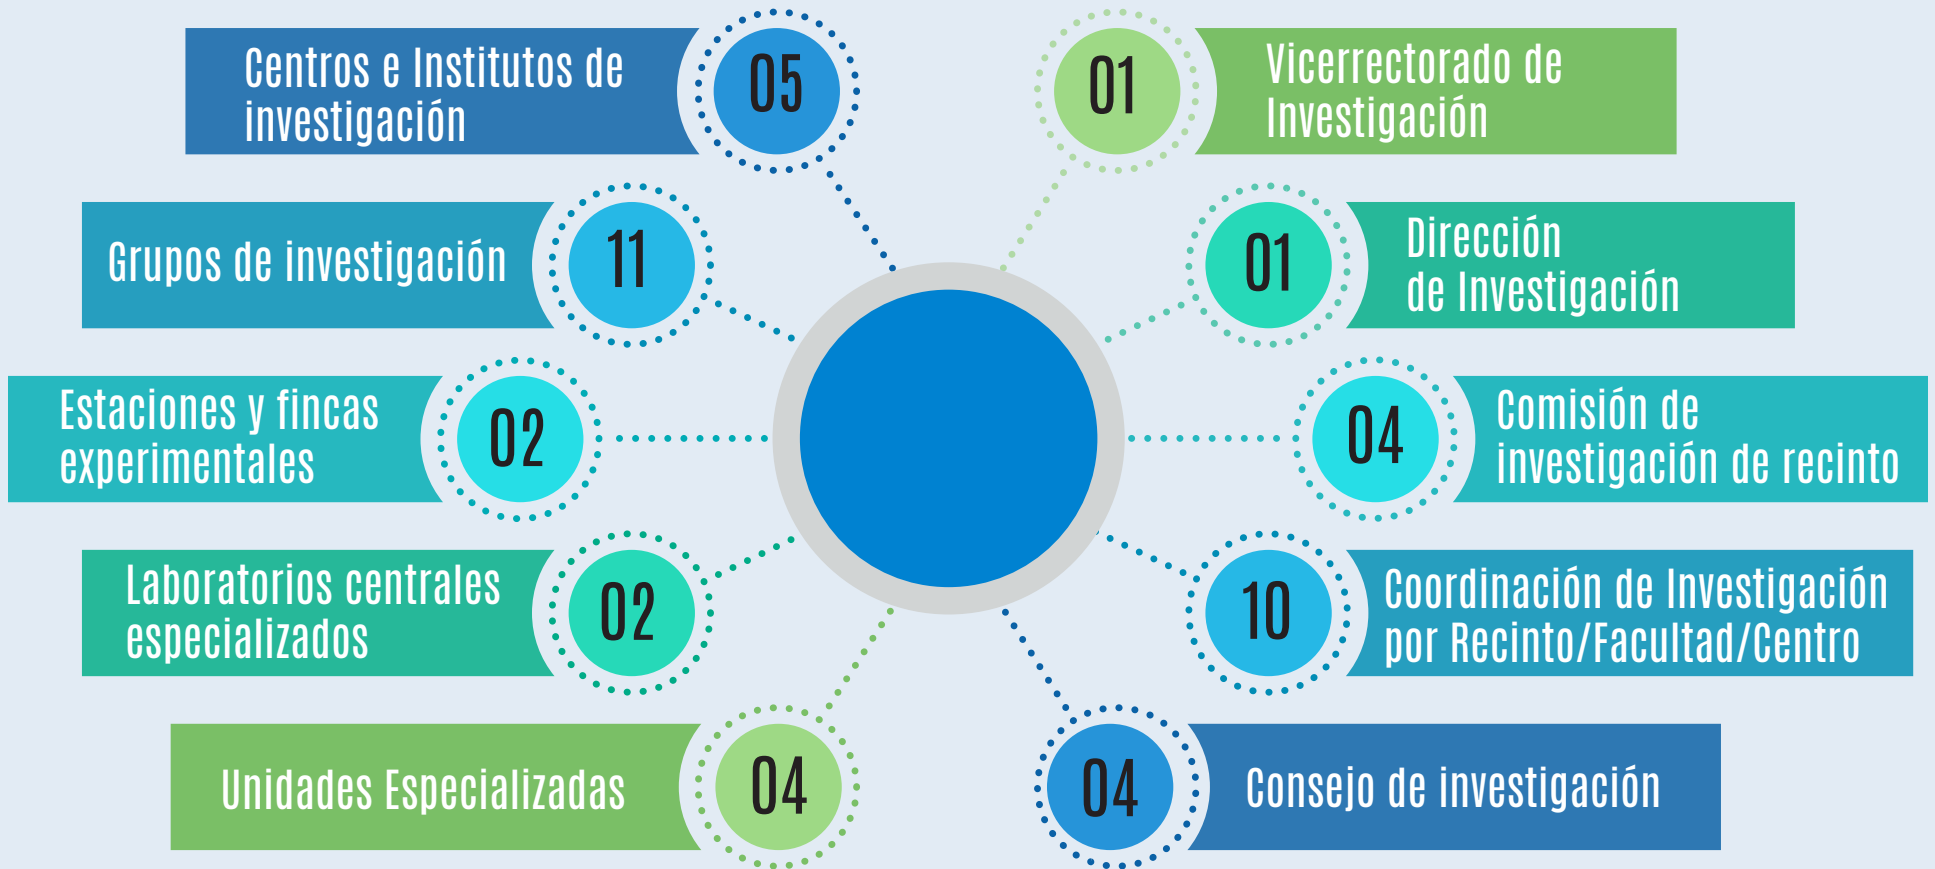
Centros e Institutos de investigación

05

01

Vicerrectorado de Investigación

Grupos de investigación

11

01

Dirección de Investigación

Estaciones y fincas experimentales

02

04

Comisión de investigación de recinto

Laboratorios centrales especializados

02

10

Coordinación de Investigación por Recinto/Facultad/Centro

Unidades Especializadas

04

04

Consejo de investigación